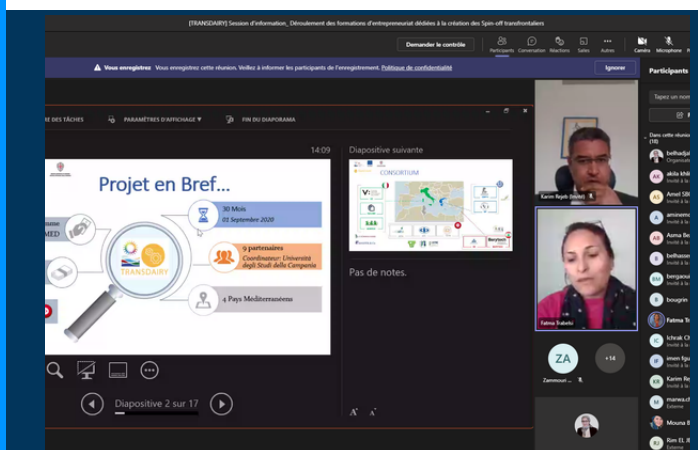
[TRANSDAIRY] Session d'information_ Déroulement des formations d'entrepreneuriat dédiées à la création des Spin-off transfrontaliers

Demander le contrôle

Participants Conversation Réactions Salles Autres Caméra Microphone Partager

Vous enregistrez Vous enregistrez cette réunion. Veillez à informer les participants de l'enregistrement. Politique de confidentialité

Ignorer

Participants

Tapez un nom

RE DES TÂCHES PARAMÈTRES D'AFFICHAGE FIN DU DIAPORAMA

14:09

Projet en Bref…

30 Mois
01 Septembre 2020

9 partenaires
Coordinateur: Università degli Studi della Campania

4 Pays Mediterranéens

TRANSDAIRY

MED

Diapositive suivante

CONSORTIUM

Pas de notes.

Diapositive 2 sur 17

Karim Rejeb (Invité)

Fatma Trabelsi

ZA

Zammouri ...

+14

Dans cette réunion (18)

belhadjal
Organisate

akila khlif
Invité à la

Amel SBO
Invité à la

aminemo
Invité à la

Asma Be
Invité à la

belhassen
Invité à la

bergaoui
Invité à la

bougrin

Fatma Tr

Ichrak Ch
Invité à la

imen figu
Invité à la

Karim Re
Invité à la

marwa.ch
Externe

Mouna B

Rim EL JE
Externe